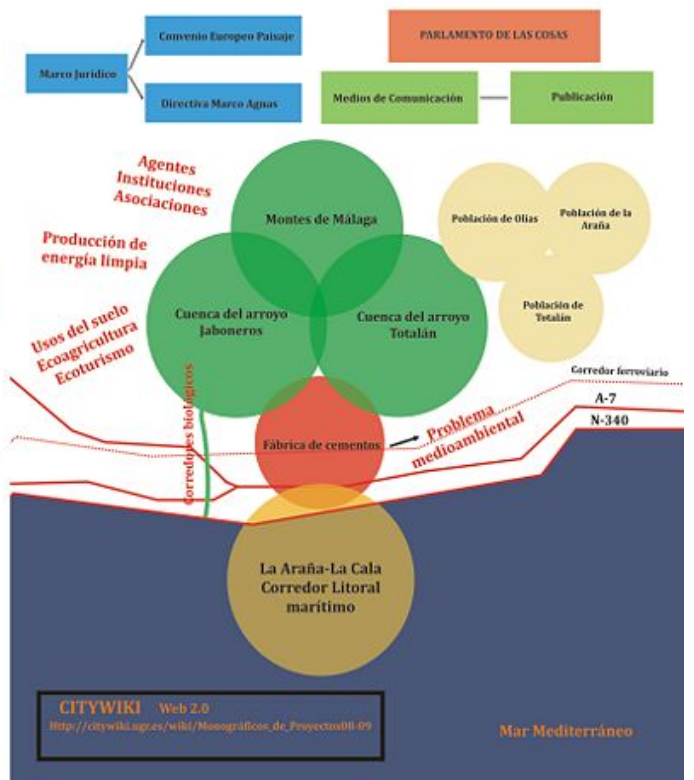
Marco Jurídico

Convenio Europeo Paisaje

Directiva Marco Agnas

PARLAMENTO DE LAS COSAS

Medios de Comunicación

Publicación

Agentes
Instituciones
Asociaciones

Producción de energía limpia

Usos del suelo
Ecoagricultura
Ecoturismo

Montes de Málaga

Cuenca del arroyo Jaboneros

Cuenca del arroyo Totalán

Población de Olías

Población de la Araña

Población de Totalán

Corredor ferroviario

A-7

N-340

Corredores biológicos

Fábrica de cementos

Problema medioambiental

La Araña-La Cala
Corredor Litoral marítimo

CITYWIKI Web 2.0
Http://citywiki.ugr.es/wiki/Monográficos_de_Proyectos08-09

Mar Mediterráneo